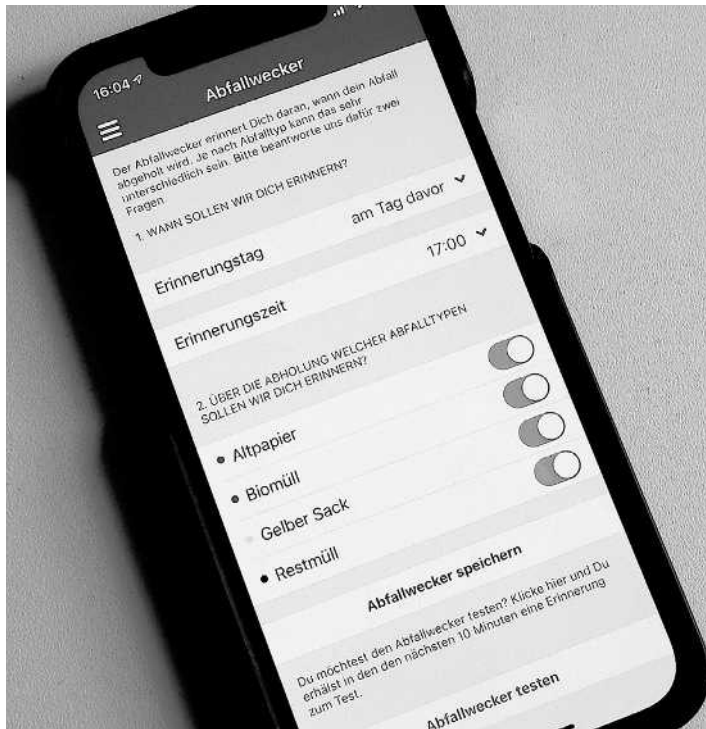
16:04

Abfallwecker

Der Abfallwecker erinnert Dich daran, wann dein Abfall abgeholt wird. Je nach Abfalltyp kann das sehr unterschiedlich sein. Bitte beantworte uns dafür zwei Fragen

1. WANN SOLLEN WIR DICH ERINNERN?

Erinnerungstag am Tag davor

Erinnerungszeit 17:00

2. ÜBER DIE ABHOLUNG WELCHER ABFALLTYPEN SOLLEN WIR DICH ERINNERN?

Altpapier

Biomüll

Gelber Sack

Restmüll

Abfallwecker speichern

Du möchtest den Abfallwecker testen? Klicke hier und Du erhälst in den den nächsten 10 Minuten eine Erinnerung zum Test.

Abfallwecker testen